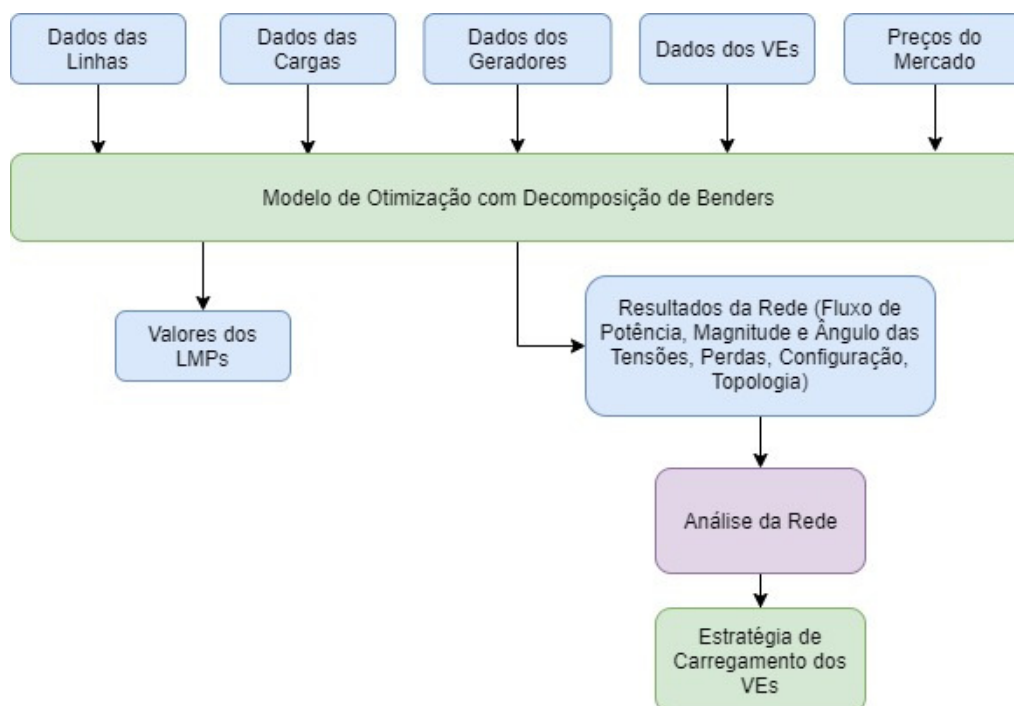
Dados das Linhas

Dados das Cargas

Dados dos Geradores

Dados dos VEs

Preços do Mercado

Modelo de Otimização com Decomposição de Benders

Valores dos LMPs

Resultados da Rede (Fluxo de Potência, Magnitude e Ângulo das Tensões, Perdas, Configuração, Topologia)

Análise da Rede

Estratégia de Carregamento dos VEs